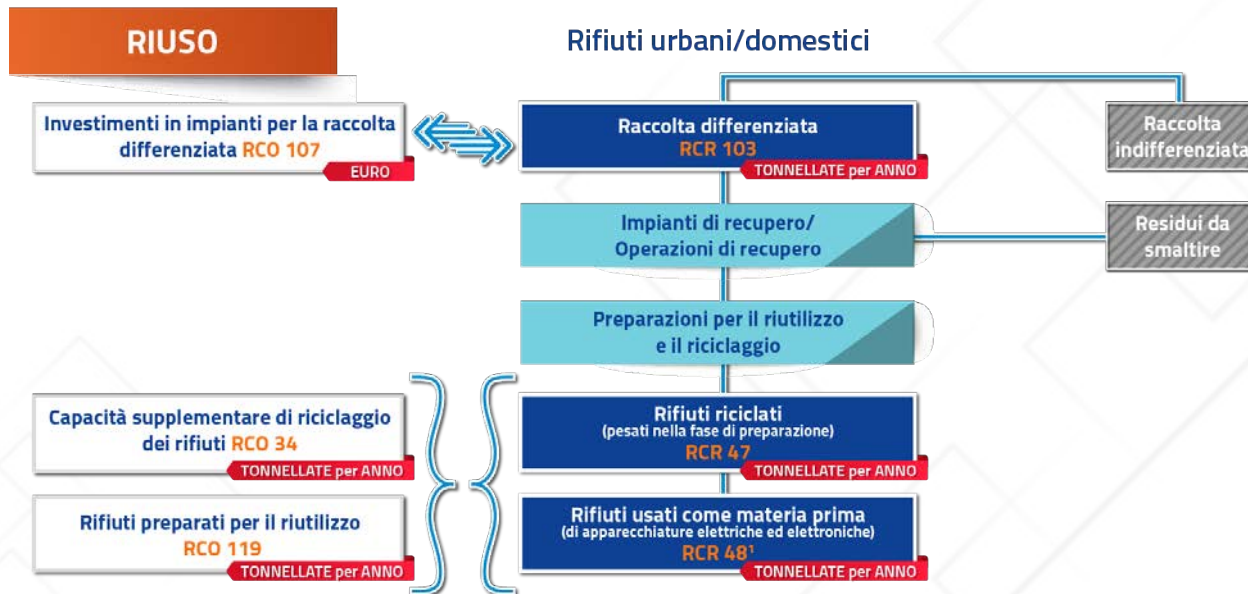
RIUSO

Rifiuti urbani/domestici

Investimenti in impianti per la raccolta differenziata RCO 107
EURO

Raccolta differenziata
RCR 103
TONNELLATE per ANNO

Raccolta indifferenziata

Impianti di recupero/ Operazioni di recupero

Residui da smaltire

Preparazioni per il riutilizzo e il riciclaggio

Capacità supplementare di riciclaggio dei rifiuti RCO 34
TONNELLATE per ANNO

Rifiuti riciclati
(pesati nella fase di preparazione)
RCR 47
TONNELLATE per ANNO

Rifiuti preparati per il riutilizzo
RCO 119
TONNELLATE per ANNO

Rifiuti usati come materia prima
(di apparecchiature elettriche ed elettroniche)
RCR 48$^1$
TONNELLATE per ANNO